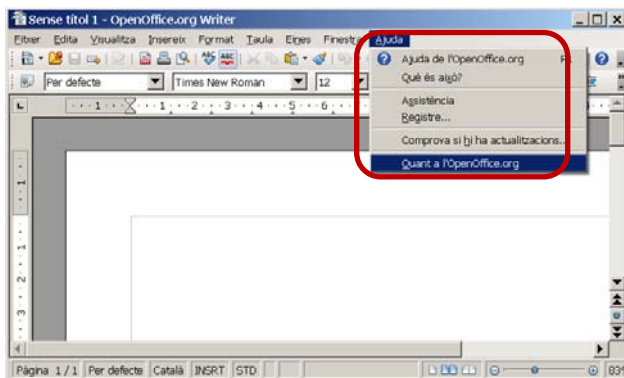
Sense títol 1 - OpenOffice.org Writer

Fitxer Edita Visualitza Insereix Format Taula Eines Finestra Ajuda

Per defecte | Times New Roman | 12

Ajuda de l'OpenOffice.org
Què és això?
Assistència
Registre...
Comprova si hi ha actualitzacions...
Quant a l'OpenOffice.org

Pàgina 1 / 1 | Per defecte | Català | INSRT | STD | 83%